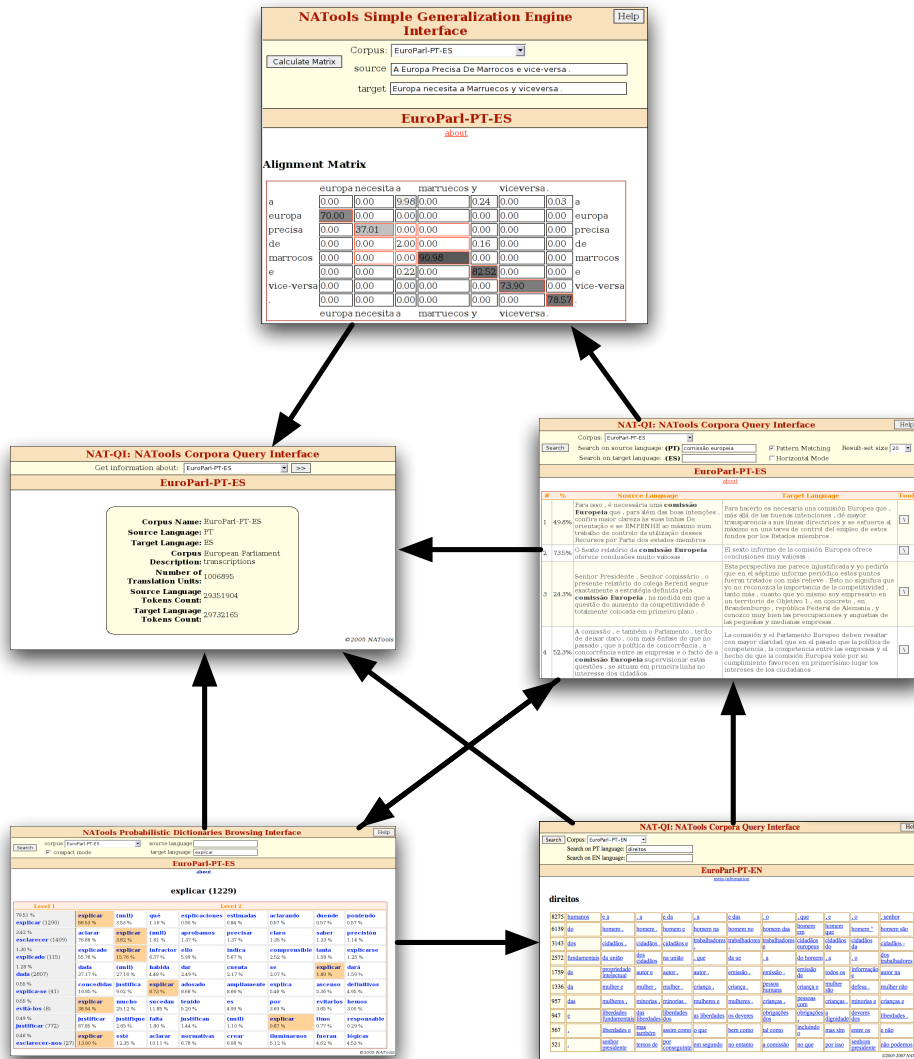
NATools Simple Generalization Engine Interface

Help

Corpus: EuroParl-PT-ES

Calculate Matrix

source A Europa Precisa De Marrocos e vice-versa .

target Europa necesita a Marruecos y viceversa .

EuroParl-PT-ES

about

Alignment Matrix

| | europa | necesita | a | marruecos | y | viceversa | . | |
|---|---|---|---|---|---|---|---|---|
| a | 0.00 | 0.00 | 9.98 | 0.00 | 0.24 | 0.00 | 0.03 | a |
| europa | 70.00 | 0.00 | 0.00 | 0.00 | 0.00 | 0.00 | 0.00 | europa |
| precisa | 0.00 | 37.01 | 0.00 | 0.00 | 0.00 | 0.00 | 0.00 | precisa |
| de | 0.00 | 0.00 | 2.00 | 0.00 | 0.16 | 0.00 | 0.00 | de |
| marrocos | 0.00 | 0.00 | 0.00 | 90.98 | 0.00 | 0.00 | 0.00 | marrocos |
| e | 0.00 | 0.00 | 0.22 | 0.00 | 82.52 | 0.00 | 0.00 | e |
| vice-versa | 0.00 | 0.00 | 0.00 | 0.00 | 0.00 | 73.90 | 0.00 | vice-versa |
| . | 0.00 | 0.00 | 0.00 | 0.00 | 0.00 | 0.00 | 78.57 | . |
| | europa | necesita | a | marruecos | y | viceversa | . | |

NAT-QI: NATools Corpora Query Interface

Get information about: EuroParl-PT-ES >>

EuroParl-PT-ES

Corpus Name: EuroParl-PT-ES
Source Language: PT
Target Language: ES
Corpus Description: European Parliament transcriptions
Number of Translation Units: 1006895
Source Language Tokens Count: 29351904
Target Language Tokens Count: 29732165

© 2005 NATools

NAT-QI: NATools Corpora Query Interface

Help

Corpus: EuroParl-PT-ES

Search

Search on source language: (PT) comissão europeia

Search on target language: (ES)

Pattern Matching

Horizontal Mode

Result-set size 20

EuroParl-PT-ES

about

| # | % | Source Language | Target Language | Tool |
|---|---|---|---|---|
| 1 | 49.8% | Para isso , é necessária uma comissão Europeia que , para além das boas intenções confira maior clareza às suas linhas De orientação e se EMPENHE ao máximo num trabalho de contínua de utilização desses Recursos por Parte dos estados-membros . | Para hacerlo es necesaria una comisión Europea que , más allá de las buenas intenciones , dé mayor transparencia a sus líneas directrices y se esfuerce al máximo en una tarea de control del empleo de estos fondos por los Estados miembros . | |
| 2 | 73.5% | O Sexto relatório da comissão Europeia oferece conclusões muito valiosas . | El sexto informe de la comisión Europea ofrece conclusiones muy valiosas . | |
| 3 | 24.3% | Senhor Presidente , Senhor comissário , o presente relatório do colega Berend segue exactamente a estratégia definida pela comissão Europeia , na medida em que a questão do aumento da competitividade é totalmente colocada em primeiro plano . | Esta perspectiva me parece injustificada y yo pediría que en el séptimo informe periódico estos puntos fueran tratados con más relieve . Esto no significa que yo no reconozca la importancia de la competitividad , tanto más , cuanto que yo mismo soy empresario en un territorio de Objetivo 1 , en concreto , en Brandenburgo , república Federal de Alemania , y conozco muy bien las preocupaciones y angustias de las pequeñas y medianas empresas . | |
| 4 | 52.3% | A comissão , e também o Parlamento , terão de deixar claro , com mais ênfase do que no passado , que a política de concorrência , a concorrência entre as empresas e o facto de a comissão Europeia supervisionar estas questões , se situam em primeira linha no interesse dos cidadãos . | La comisión y el Parlamento Europeo deben resaltar con mayor claridad que en el pasado que la política de competencia , la competencia entre las empresas y el hecho de que la comisión Europea vele por su cumplimiento favorecen en primerísimo lugar los intereses de los ciudadanos . | |

NATools Probabilistic Dictionaries Browsing Interface

Help

Search corpus EuroParl-PT-ES source language

compact mode target language explicar

EuroParl-PT-ES

about

explicar (1229)

Level 1

Level 2

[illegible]

©2005 NATools

NAT-QI: NATools Corpora Query Interface

Help

Search Corpus: EuroParl-PT-EN

Search on PT language: direitos

Search on EN language:

EuroParl-PT-EN

meta information

direitos

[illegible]

©2005-2007 NATools